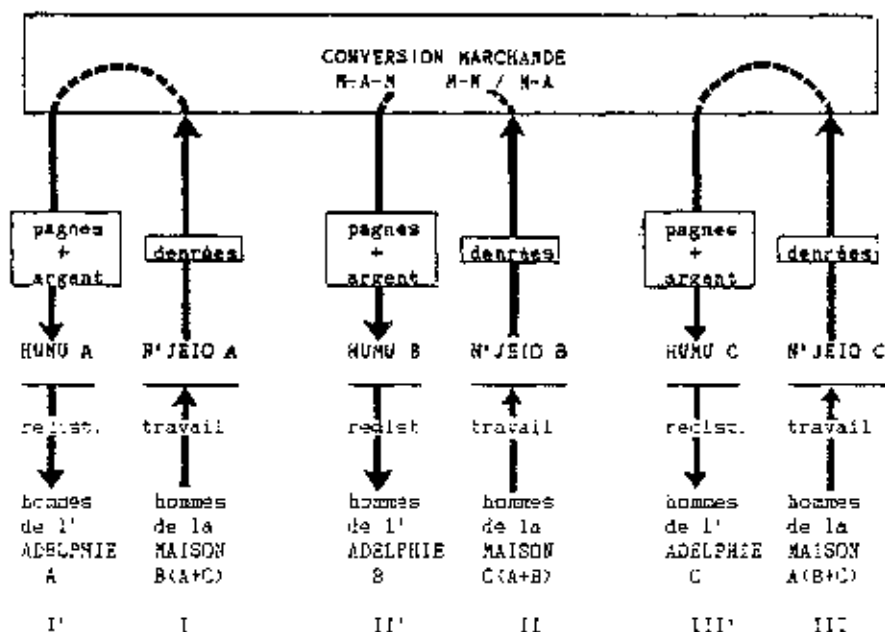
CONVERSION MARCHANDE
M-A-M M-M / M-A

pagnes + argent

denrées

pagnes + argent

denrées

pagnes + argent

denrées

HUMU A N'JEIO A HUMU B N'JEIO B HUMU C N'JEIO C

redist. travail redist. travail redist. travail

hommes de l' ADELPHIE A

hommes de la MAISON B(A+C)

hommes de l' ADELPHIE B

hommes de la MAISON C(A+B)

hommes de l' ADELPHIE C

hommes de la MAISON A(B+C)

I' I II' II III' III